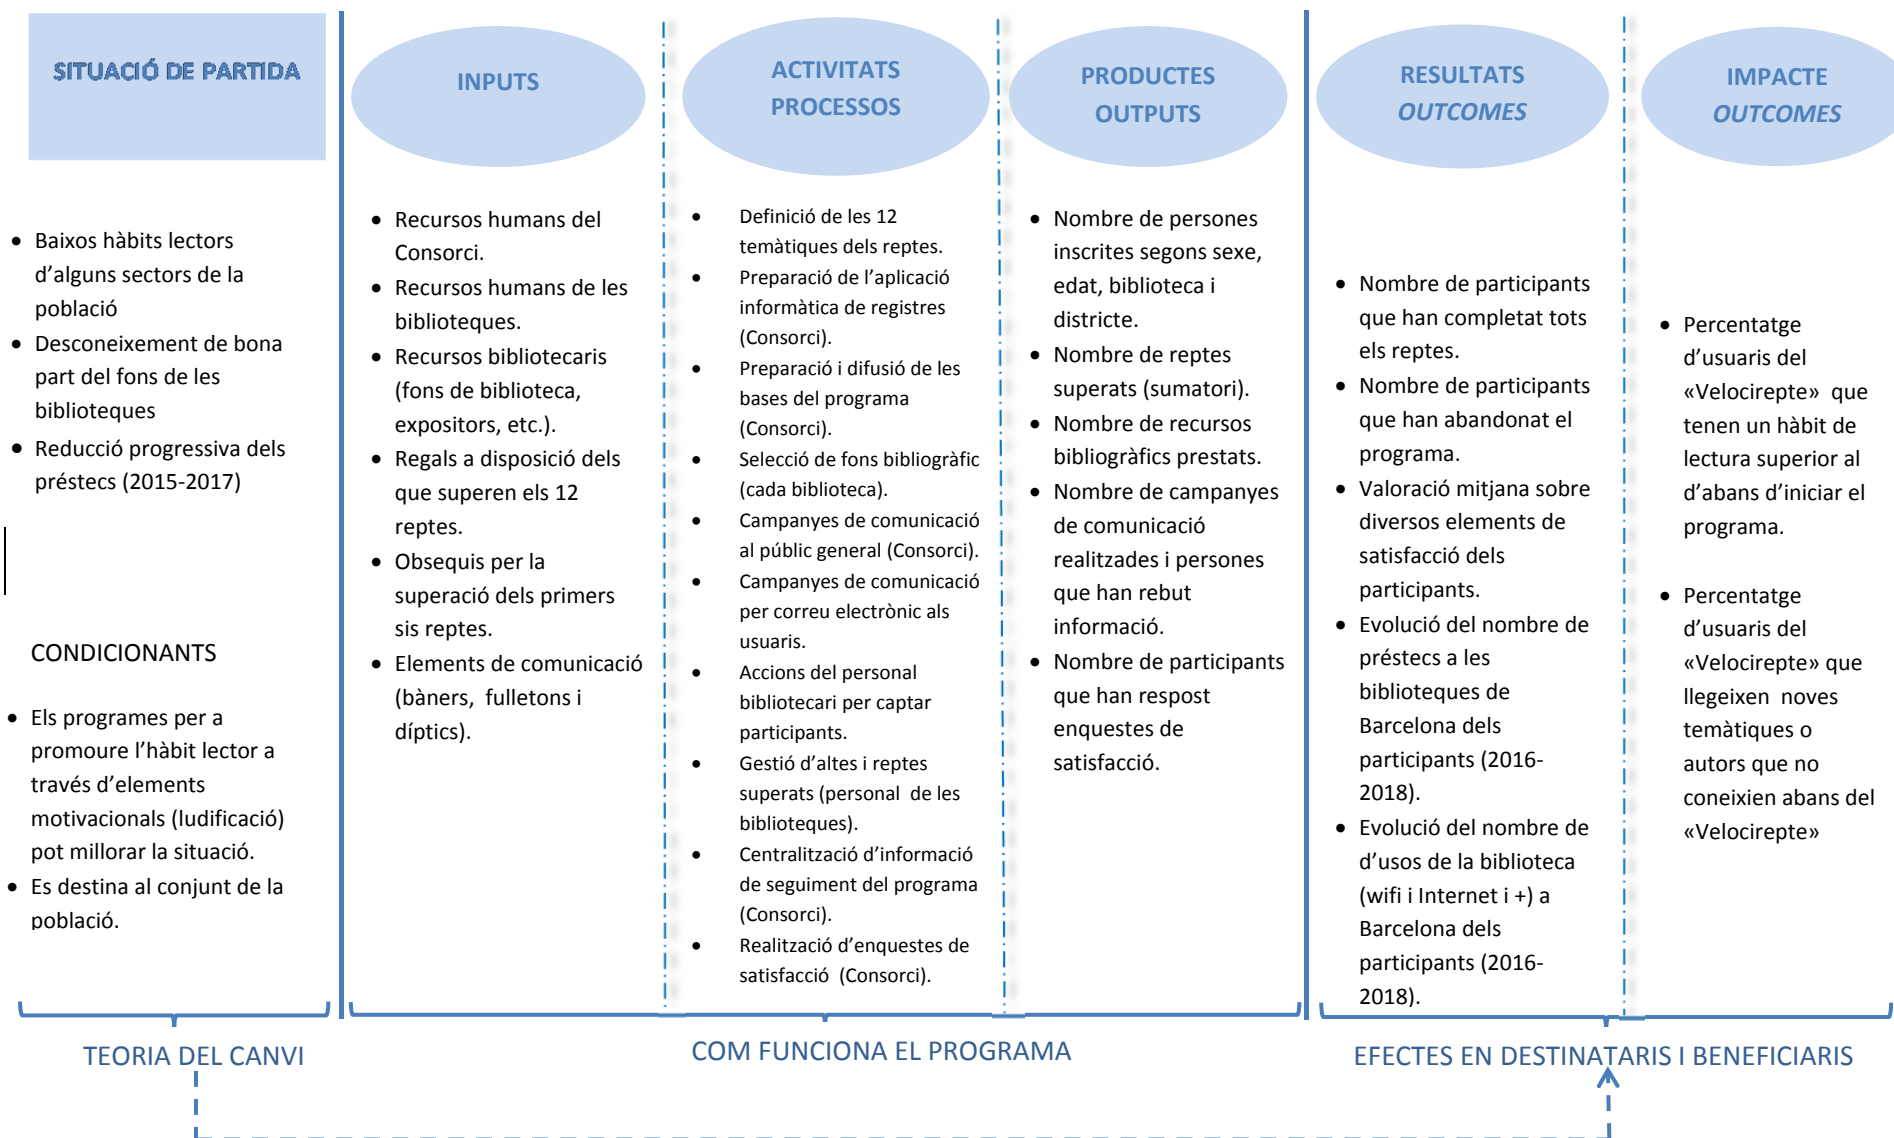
SITUACIÓ DE PARTIDA

INPUTS

ACTIVITATS PROCESSOS

PRODUCTES OUTPUTS

RESULTATS *OUTCOMES*

IMPACTE *OUTCOMES*

- Baixos hàbits lectors d'alguns sectors de la població
- Desconeixement de bona part del fons de les biblioteques
- Reducció progressiva dels préstecs (2015-2017)

CONDICIONANTS

- Els programes per a promoure l'hàbit lector a través d'elements motivacionals (ludificació) pot millorar la situació.
- Es destina al conjunt de la població.

- Recursos humans del Consorci.
- Recursos humans de les biblioteques.
- Recursos bibliotecaris (fons de biblioteca, expositors, etc.).
- Regals a disposició dels que superen els 12 reptes.
- Obsequis per la superació dels primers sis reptes.
- Elements de comunicació (bàners, fulletons i díptics).

- Definició de les 12 temàtiques dels reptes.
- Preparació de l'aplicació informàtica de registres (Consorci).
- Preparació i difusió de les bases del programa (Consorci).
- Selecció de fons bibliogràfic (cada biblioteca).
- Campanyes de comunicació al públic general (Consorci).
- Campanyes de comunicació per correu electrònic als usuaris.
- Accions del personal bibliotecari per captar participants.
- Gestió d'altes i reptes superats (personal de les biblioteques).
- Centralització d'informació de seguiment del programa (Consorci).
- Realització d'enquestes de satisfacció (Consorci).

- Nombre de persones inscrites segons sexe, edat, biblioteca i districte.
- Nombre de reptes superats (sumatori).
- Nombre de recursos bibliogràfics prestats.
- Nombre de campanyes de comunicació realitzades i persones que han rebut informació.
- Nombre de participants que han respost enquestes de satisfacció.

- Nombre de participants que han completat tots els reptes.
- Nombre de participants que han abandonat el programa.
- Valoració mitjana sobre diversos elements de satisfacció dels participants.
- Evolució del nombre de préstecs a les biblioteques de Barcelona dels participants (2016-2018).
- Evolució del nombre de d'usos de la biblioteca (wifi i Internet i +) a Barcelona dels participants (2016-2018).

- Percentatge d'usuaris del «Velocirepte» que tenen un hàbit de lectura superior al d'abans d'iniciar el programa.
- Percentatge d'usuaris del «Velocirepte» que llegeixen noves temàtiques o autors que no coneixien abans del «Velocirepte»

TEORIA DEL CANVI

COM FUNCIONA EL PROGRAMA

EFECTES EN DESTINATARIS I BENEFICIARIS